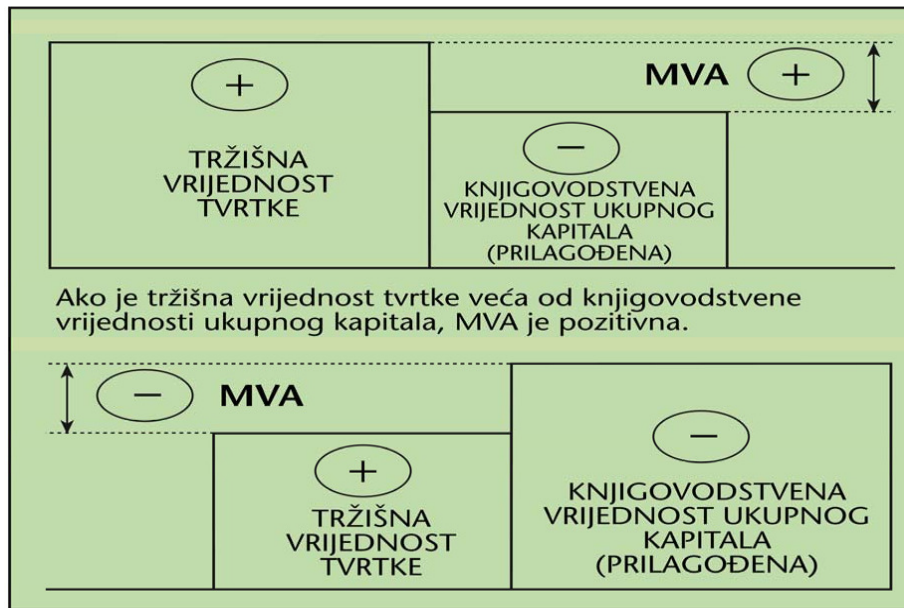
+

TRŽIŠNA VRIJEDNOST TVRTKE

MVA +

−

KNJIGOVODSTVENA VRIJEDNOST UKUPNOG KAPITALA (PRILAGOĐENA)

Ako je tržišna vrijednost tvrtke veća od knjigovodstvene vrijednosti ukupnog kapitala, MVA je pozitivna.

− MVA

+

TRŽIŠNA VRIJEDNOST TVRTKE

−

KNJIGOVODSTVENA VRIJEDNOST UKUPNOG KAPITALA (PRILAGOĐENA)